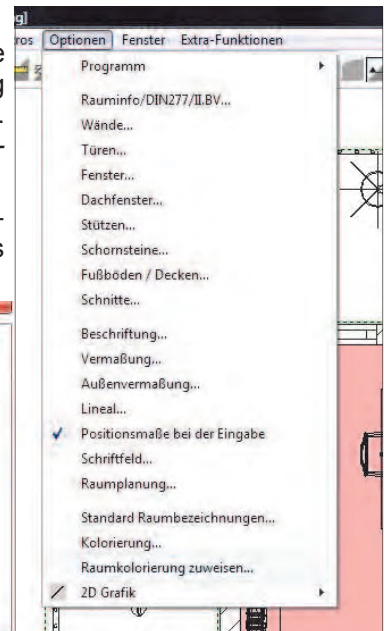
g]
ros Optionen Fenster Extra-Funktionen

e
g
-
-

-
s

Programm
Rauminfo/DIN277/II.BV...
Wände...
Türen...
Fenster...
Dachfenster...
Stützen...
Schornsteine...
Fußböden / Decken...
Schnitte...
Beschriftung...
Vermaßung...
Außenvermaßung...
Lineal...
Positionsmaße bei der Eingabe
Schriftfeld...
Raumplanung...
Standard Raumbezeichnungen...
Kolorierung...
Raumkolorierung zuweisen...
2D Grafik